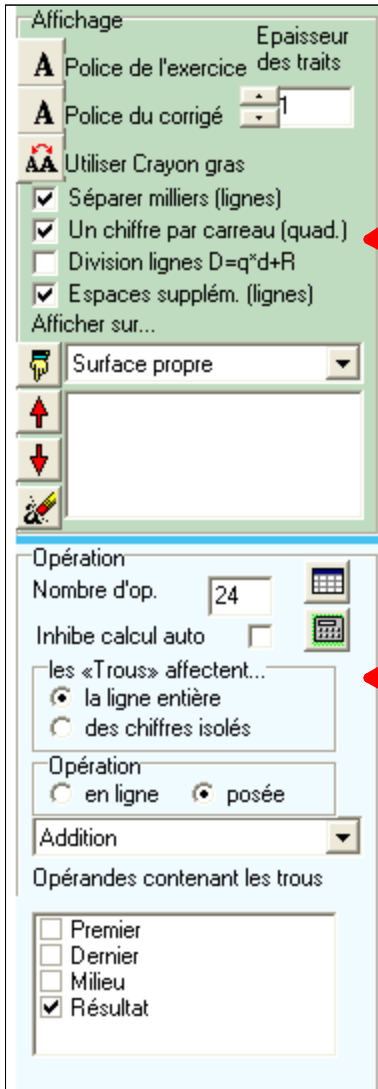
Affichage

A Police de l'exercice

Epaisseur des traits

A Police du corrigé

1

AA Utiliser Crayon gras

Séparer milliers (lignes)

Un chiffre par carreau (quad.)

Division lignes D=q*d+R

Espaces supplém. (lignes)

Afficher sur...

Surface propre

Opération

Nombre d'op.

24

Inhibe calcul auto

les «Trous» affectent...

la ligne entière

des chiffres isolés

Opération

en ligne

posée

Addition

Opérandes contenant les trous

Premier

Dernier

Milieu

Résultat